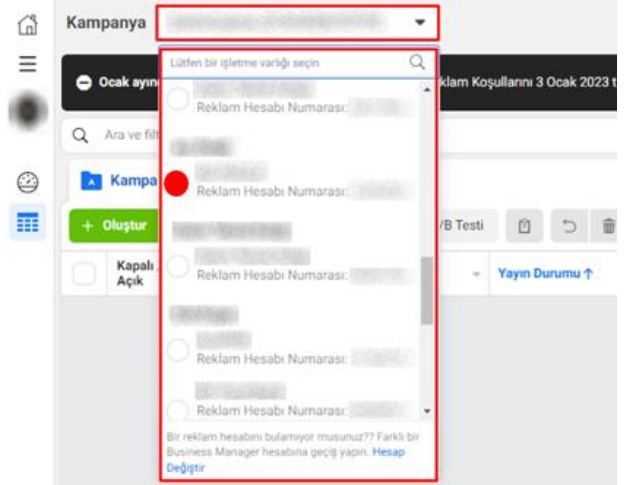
Kampanya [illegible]

Ocak ayın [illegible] klam Koşullarını 3 Ocak 2023 t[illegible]

Lütfen bir işletme varlığı seçin

Reklam Hesabı Numarası: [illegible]

Reklam Hesabı Numarası: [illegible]

Reklam Hesabı Numarası: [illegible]

Reklam Hesabı Numarası: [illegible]

Reklam Hesabı Numarası: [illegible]

Bir reklam hesabını bulamıyor musunuz?? Farklı bir Business Manager hesabına geçiş yapın. Hesap Değiştir

Ara ve filt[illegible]

Kampa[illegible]

+ Oluştur

/B Testi

Kapalı / Açık

Yayın Durumu ↑